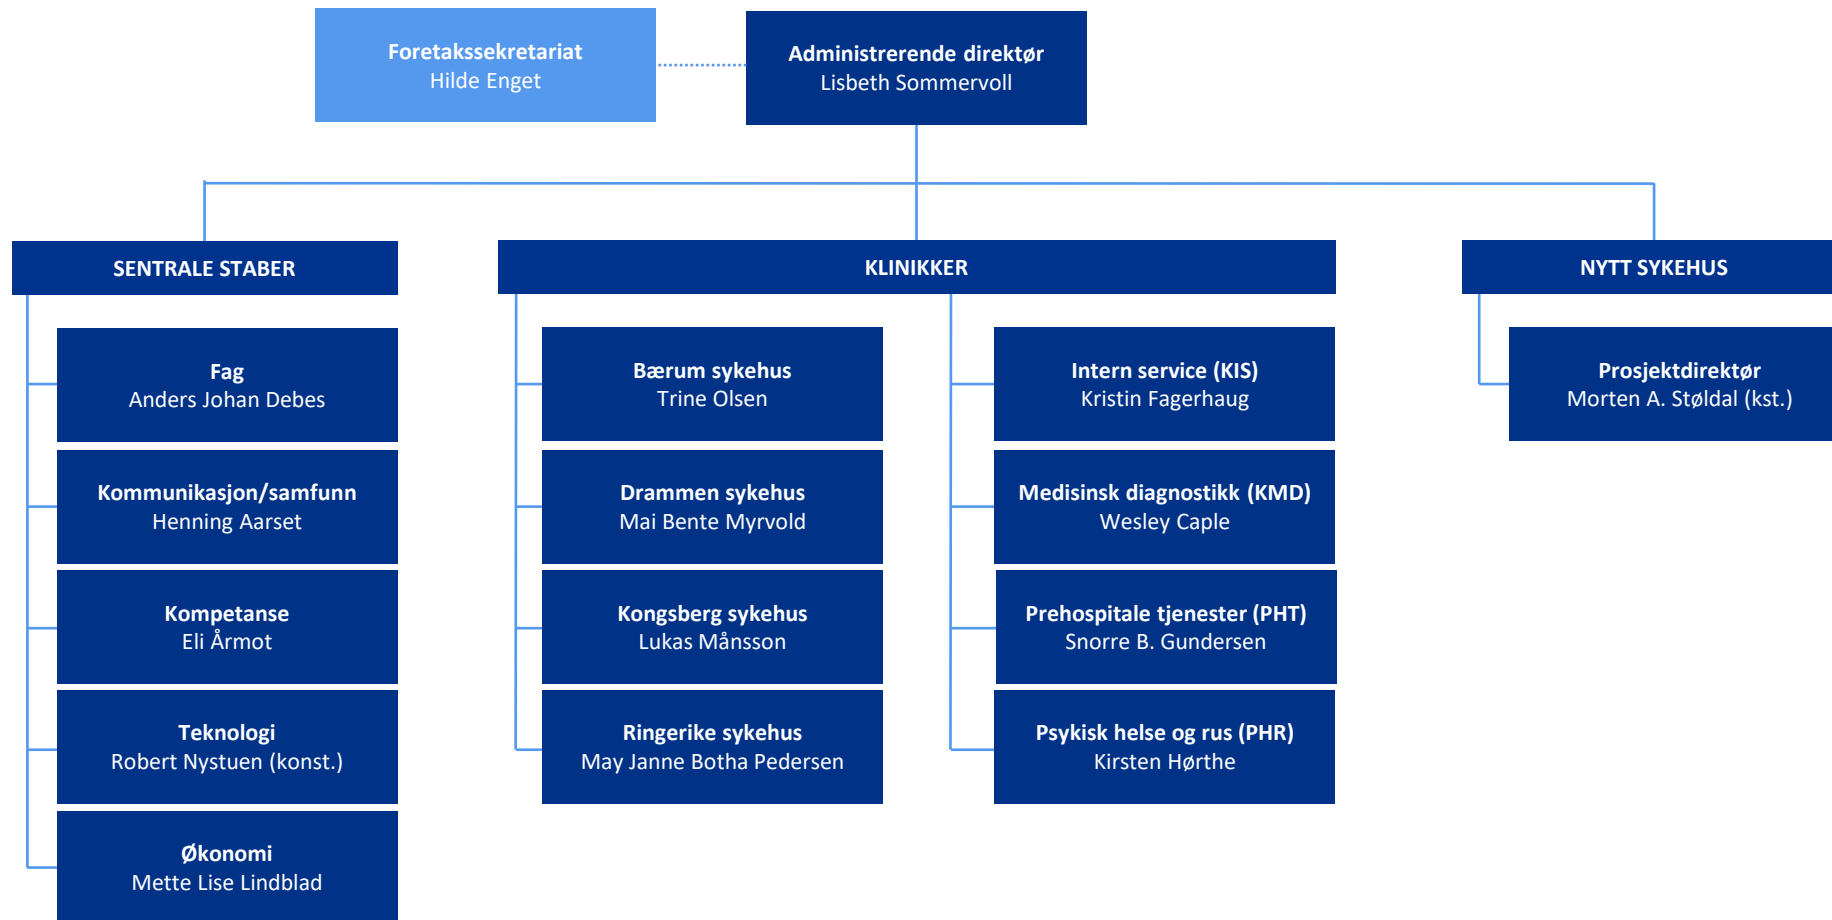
Foretakssekretariat
Hilde Enget

Administrerende direktør
Lisbeth Sommervoll

SENTRALE STABER

Fag
Anders Johan Debes

Kommunikasjon/samfunn
Henning Aarset

Kompetanse
Eli Årmot

Teknologi
Robert Nystuen (konst.)

Økonomi
Mette Lise Lindblad

KLINIKKER

Bærum sykehus
Trine Olsen

Drammen sykehus
Mai Bente Myrvold

Kongsberg sykehus
Lukas Månsson

Ringerike sykehus
May Janne Botha Pedersen

Intern service (KIS)
Kristin Fagerhaug

Medisinsk diagnostikk (KMD)
Wesley Caple

Prehospitale tjenester (PHT)
Snorre B. Gundersen

Psykisk helse og rus (PHR)
Kirsten Hørthe

NYTT SYKEHUS

Prosjektdirektør
Morten A. Støldal (kst.)